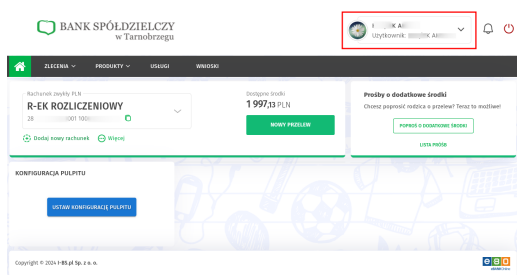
BANK SPÓŁDZIELCZY
w Tarnobrzegu

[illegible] K A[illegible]
Użytkownik: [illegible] K A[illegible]

ZLECENIA
PRODUKTY
USŁUGI
WNIOSKI

Rachunek zwykły PLN
R-EK ROZLICZENIOWY
28 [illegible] 001 100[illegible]

Dodaj nowy rachunek
Więcej

Dostępne środki
1 997,13 PLN

NOWY PRZELEW

Prośby o dodatkowe środki
Chcesz poprosić rodzica o przelew? Teraz to możliwe!

POPROŚ O DODATKOWE ŚRODKI

LISTA PRÓŚB

KONFIGURACJA PULPITU

USTAW KONFIGURACJĘ PULPITU

Copyright © 2024 I-BS.pl Sp. z o. o.

ebo